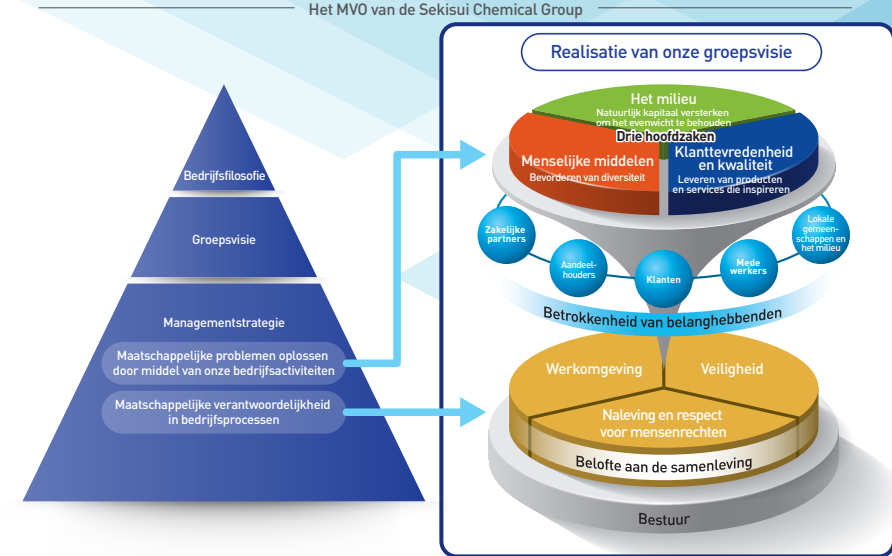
Het MVO van de Sekisui Chemical Group

Bedrijfsfilosofie

Groepsvisie

Managementstrategie

Maatschappelijke problemen oplossen door middel van onze bedrijfsactiviteiten

Maatschappelijke verantwoordelijkheid in bedrijfsprocessen

Realisatie van onze groepsvisie

Het milieu
Natuurlijk kapitaal versterken om het evenwicht te behouden

Drie hoofdzaken

Menselijke middelen
Bevorderen van diversiteit

Klanttevredenheid en kwaliteit
Leveren van producten en services die inspireren

Zakelijke partners

Aandeelhouders

Klanten

Medewerkers

Lokale gemeenschappen en het milieu

Betrokkenheid van belanghebbenden

Werkomgeving

Veiligheid

Naleving en respect voor mensenrechten

Belofte aan de samenleving

Bestuur